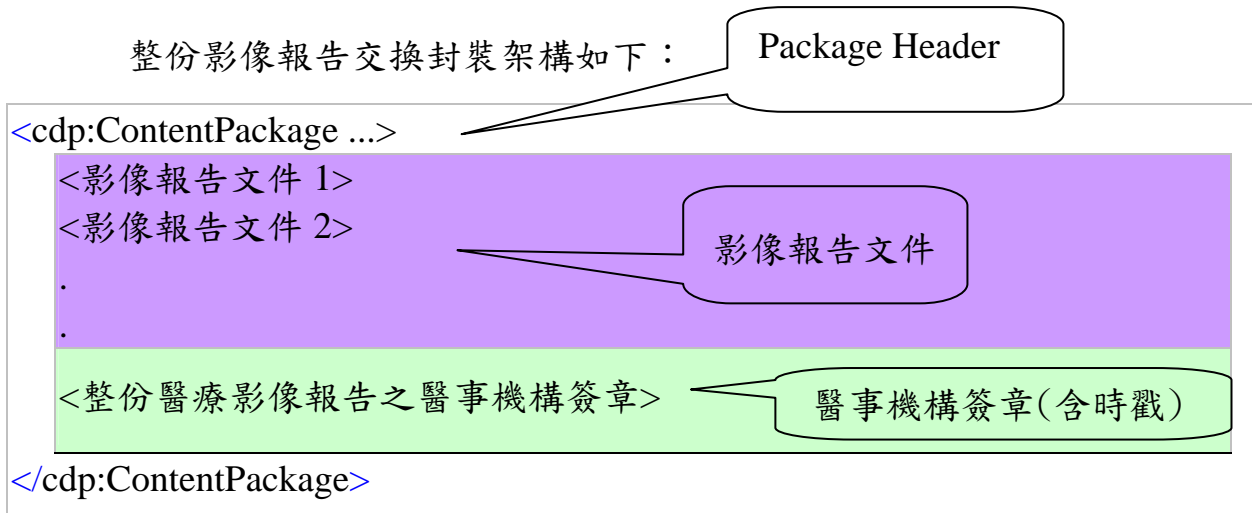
整份影像報告交換封裝架構如下：

Package Header

<cdp:ContentPackage ...>

<影像報告文件 1>
<影像報告文件 2>
.
.

影像報告文件

<整份醫療影像報告之醫事機構簽章>

醫事機構簽章(含時戳)

</cdp:ContentPackage>